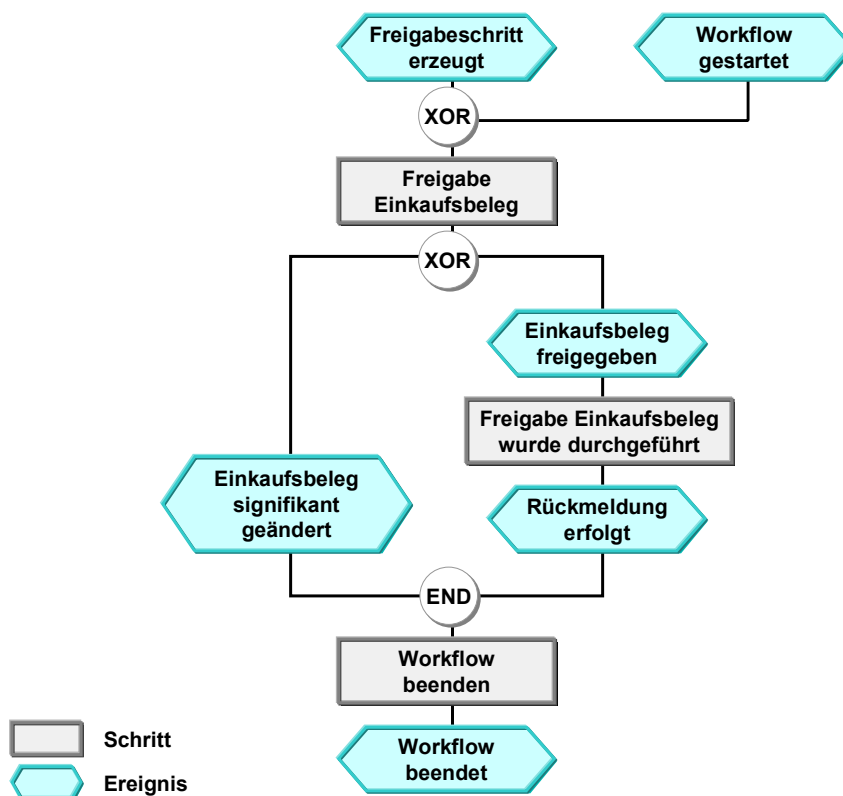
Freigabeschritt erzeugt

Workflow gestartet

XOR

Freigabe Einkaufsbeleg

XOR

Einkaufsbeleg freigegeben

Freigabe Einkaufsbeleg wurde durchgeführt

Einkaufsbeleg signifikant geändert

Rückmeldung erfolgt

END

Workflow beenden

Workflow beendet

Schritt

Ereignis